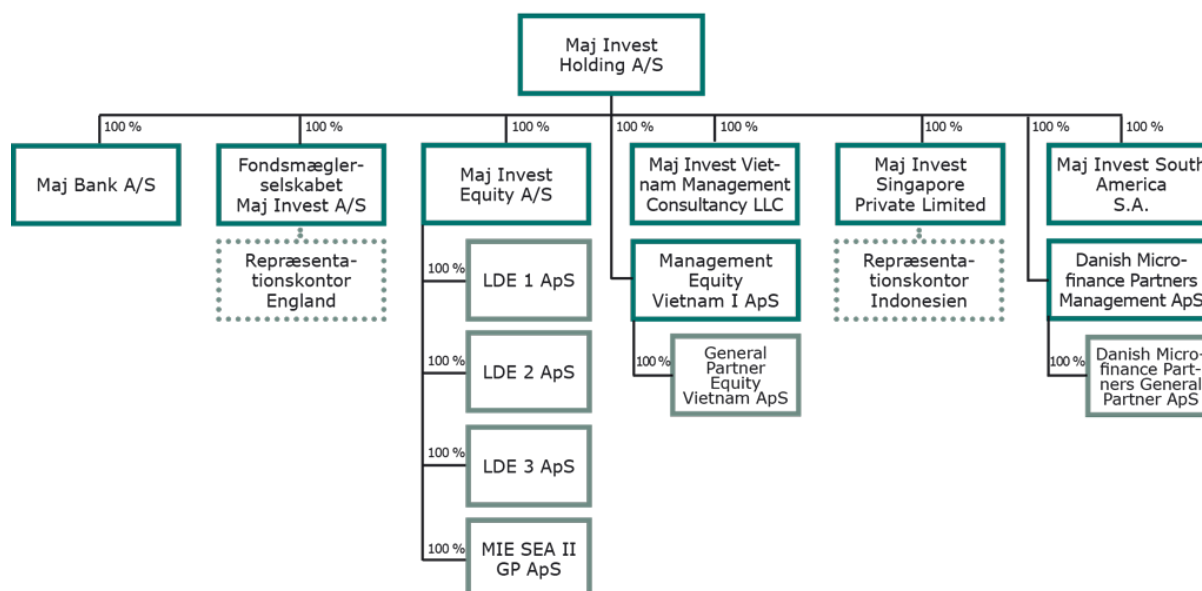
Maj Invest Holding A/S

100 %
Maj Bank A/S

100 %
Fondsmæglerselskabet Maj Invest A/S

Repræsentationskontor England

100 %
Maj Invest Equity A/S

100 %
LDE 1 ApS

100 %
LDE 2 ApS

100 %
LDE 3 ApS

100 %
MIE SEA II GP ApS

100 %

100 %
Maj Invest Vietnam Management Consultancy LLC

Management Equity Vietnam I ApS

100 %
General Partner Equity Vietnam ApS

100 %
Maj Invest Singapore Private Limited

Repræsentationskontor Indonesien

100 %

100 %
Maj Invest South America S.A.

Danish Microfinance Partners Management ApS

100 %
Danish Microfinance Partners General Partner ApS